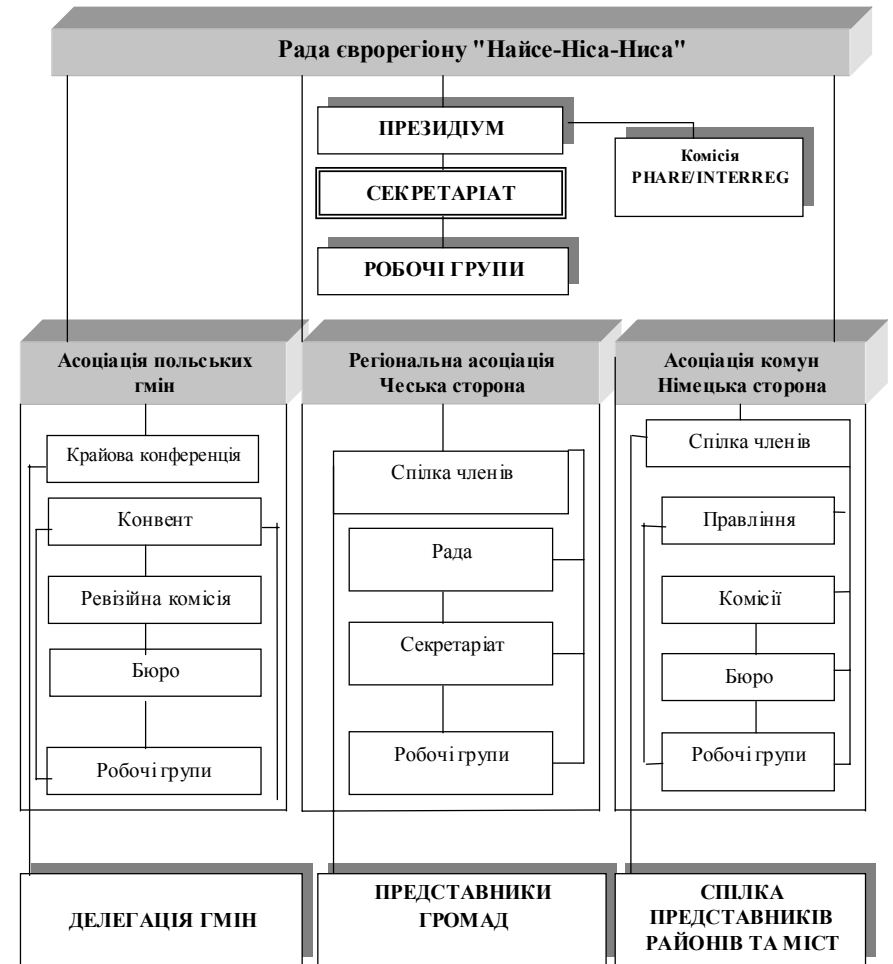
Рада єврорегіону "Найсе-Ніса-Ниса"

ПРЕЗИДІУМ

Комісія PHARE/INTERREG

СЕКРЕТАРІАТ

РОБОЧІ ГРУПИ

Асоціація польських гмін

Крайова конференція

Конвент

Ревізійна комісія

Бюро

Робочі групи

Регіональна асоціація Чеська сторона

Спілка членів

Рада

Секретаріат

Робочі групи

Асоціація комун Німецька сторона

Спілка членів

Правління

Комісії

Бюро

Робочі групи

ДЕЛЕГАЦІЯ ГМІН

ПРЕДСТАВНИКИ ГРОМАД

СПІЛКА ПРЕДСТАВНИКІВ РАЙОНІВ ТА МІСТ